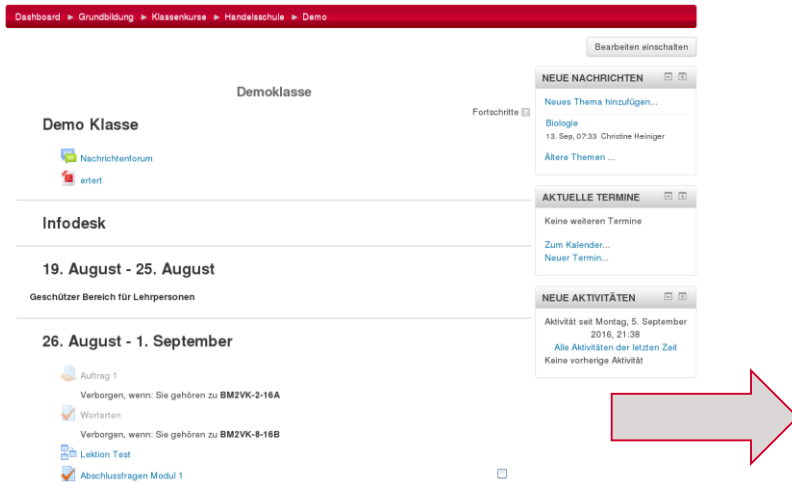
Dashboard ► Grundbildung ► Klassenkurse ► Handelsschule ► Demo

Bearbeiten einschalten

Demoklasse

Fortschritte

Demo Klasse

Nachrichtenforum

ertert

Infodesk

19. August - 25. August

Geschützer Bereich für Lehrpersonen

26. August - 1. September

Auftrag 1

Verborgen, wenn: Sie gehören zu **BM2VK-2-16A**

Wortarten

Verborgen, wenn: Sie gehören zu **BM2VK-8-16B**

Lektion Test

Abschlussfragen Modul 1

NEUE NACHRICHTEN

Neues Thema hinzufügen...

Biologie
13. Sep, 07:33 Christine Heiniger

Ältere Themen ...

AKTUELLE TERMINE

Keine weiteren Termine

Zum Kalender...
Neuer Termin...

NEUE AKTIVITÄTEN

Aktivität seit Montag, 5. September 2016, 21:38
Alle Aktivitäten der letzten Zeit
Keine vorherige Aktivität